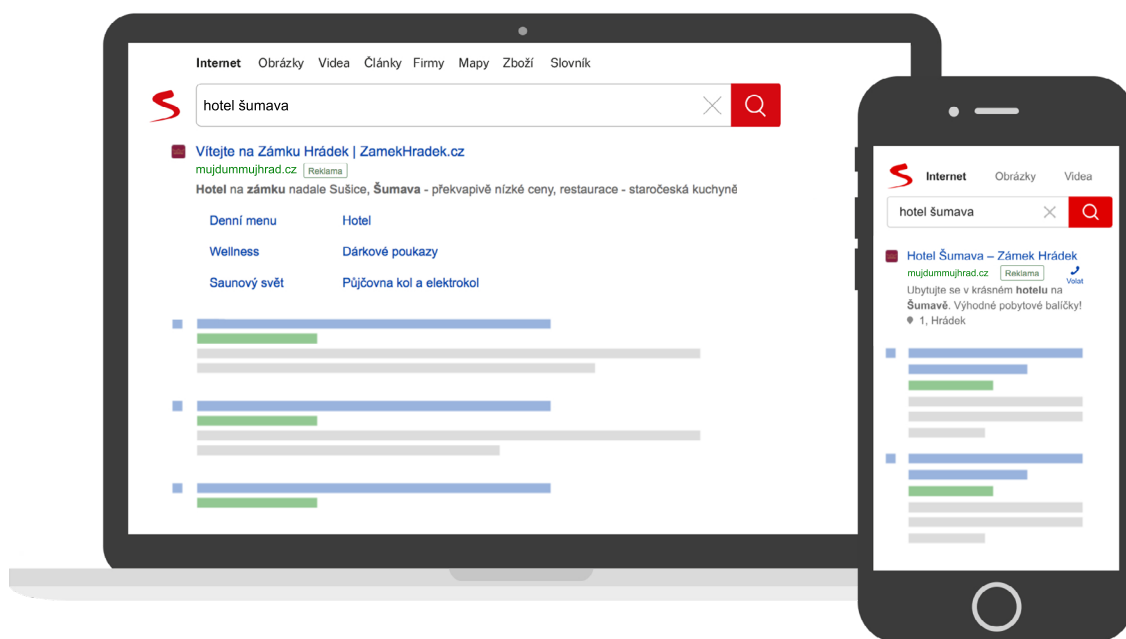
Internet Obrázky Videa Články Firmy Mapy Zboží Slovník

hotel šumava

Vítejte na Zámku Hrádek | ZamekHradek.cz
mujdummujhrad.cz Reklama
**Hotel** na **zámku** nadale Sušice, **Šumava** - překvapivě nízké ceny, restaurace - staročeská kuchyně

Denní menu
Hotel
Wellness
Dárkové poukazy
Saunový svět
Půjčovna kol a elektrokol

Internet Obrázky Videa

hotel šumava

Hotel Šumava – Zámek Hrádek
mujdummujhrad.cz Reklama
Volat
Ubytujte se v krásném **hotelu** na **Šumavě**. Výhodné pobytové balíčky!
1, Hrádek